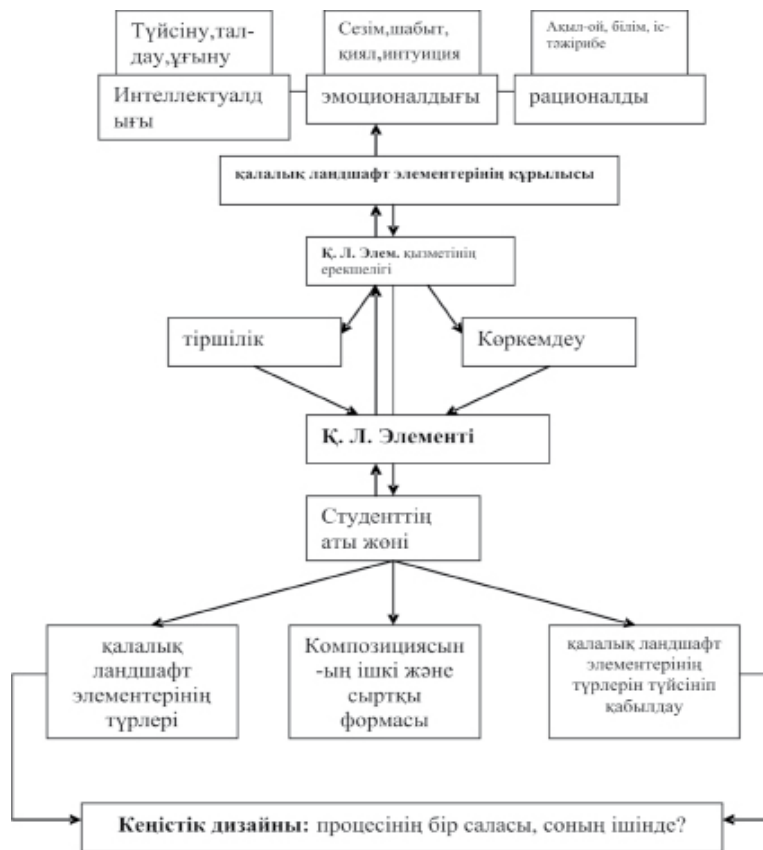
Түйсіну,талдау,ұғыну

Сезім,шабыт, қиял,интуиция

Ақыл-ой, білім, ісiтәжірибе

Интеллектуалдығы

эмоционалдығы

рационалды

қалалық ландшафт элементерінің құрылысы

Қ. Л. Элем. қызметінің ерекшелігі

тіршілік

Көркемдеу

Қ. Л. Элементі

Студенттің аты жөні

қалалық ландшафт элементерінің түрлері

Композициясын-ың ішкі және сыртқы формасы

қалалық ландшафт элементерінің түрлерін түйсініп қабылдау

Кеңістік дизайны: процесінің бір саласы, сонын ішінде?